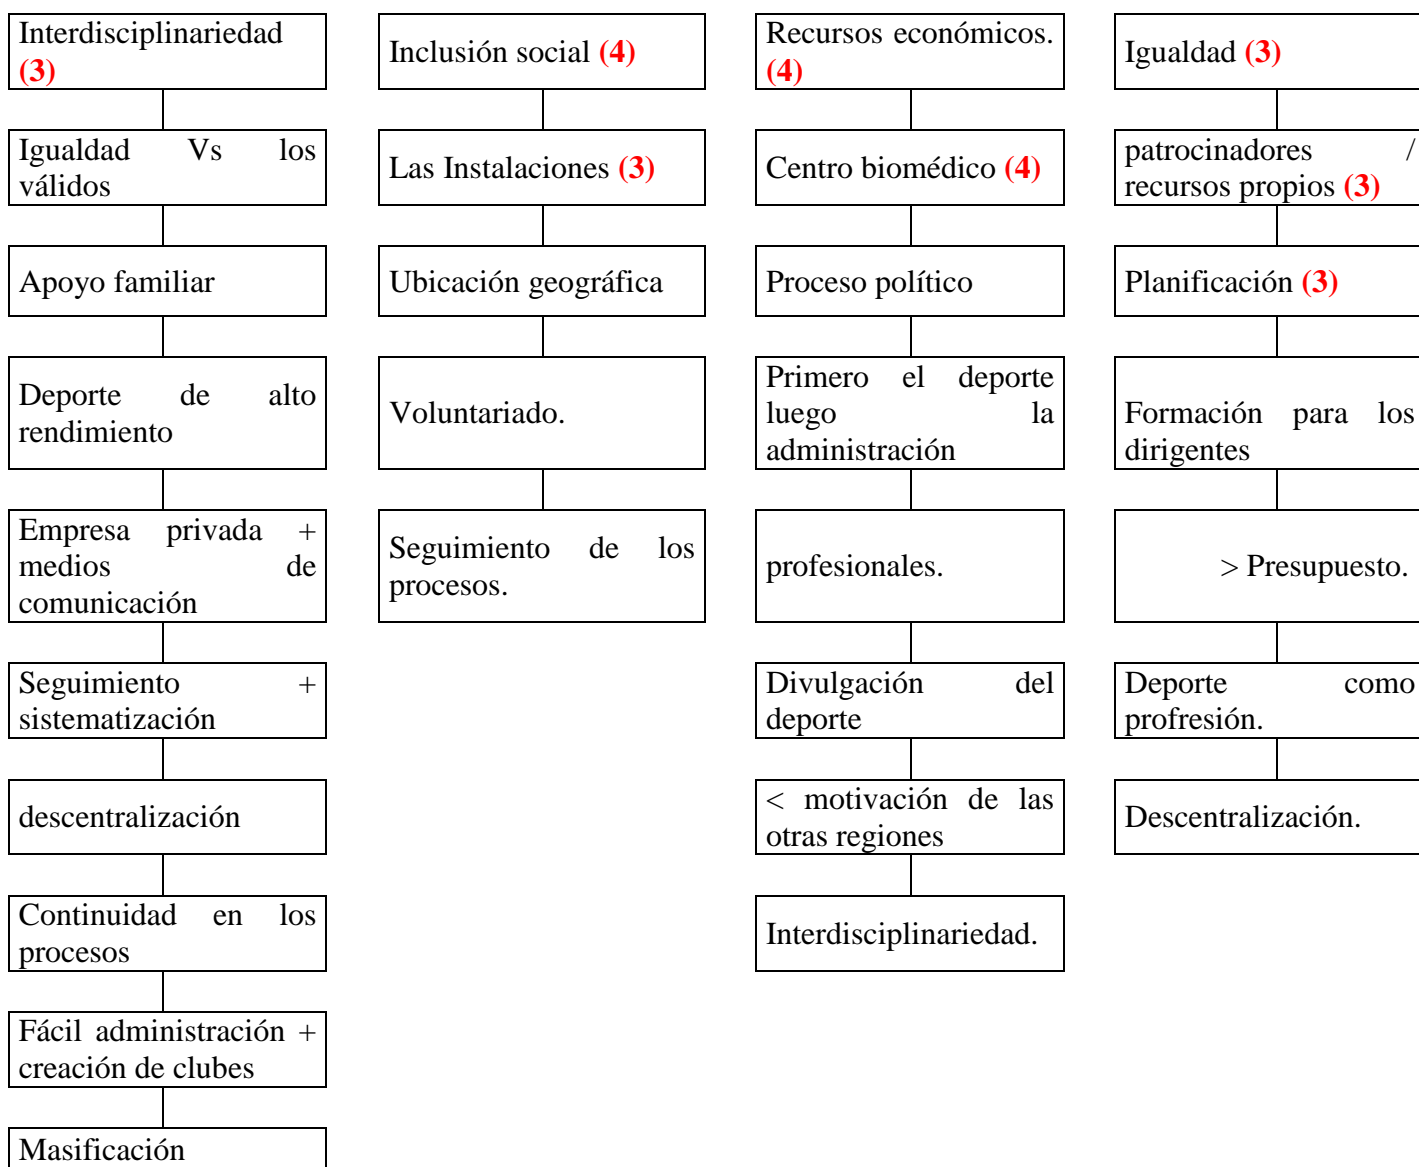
Interdisciplinariedad (3)

Igualdad Vs los válidos

Apoyo familiar

Deporte de alto rendimiento

Empresa privada + medios de comunicación

Seguimiento + sistematización

descentralización

Continuidad en los procesos

Fácil administración + creación de clubes

Masificación

Inclusión social (4)

Las Instalaciones (3)

Ubicación geográfica

Voluntariado.

Seguimiento de los procesos.

Recursos económicos. (4)

Centro biomédico (4)

Proceso político

Primero el deporte luego la administración

profesionales.

Divulgación del deporte

< motivación de las otras regiones

Interdisciplinariedad.

Igualdad (3)

patrocinadores / recursos propios (3)

Planificación (3)

Formación para los dirigentes

> Presupuesto.

Deporte como profresión.

Descentralización.